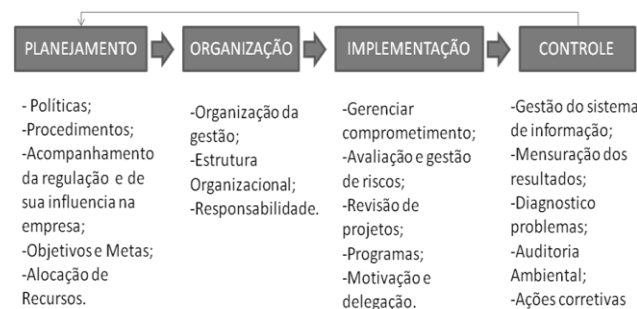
PLANEJAMENTO

ORGANIZAÇÃO

IMPLEMENTAÇÃO

CONTROLE

- Políticas;
-Procedimentos;
-Acompanhamento da regulação e de sua influencia na empresa;
-Objetivos e Metas;
-Alocação de Recursos.

-Organização da gestão;
-Estrutura Organizacional;
-Responsabilidade.

-Gerenciar comprometimento;
-Avaliação e gestão de riscos;
-Revisão de projetos;
-Programas;
-Motivação e delegação.

-Gestão do sistema de informação;
-Mensuração dos resultados;
-Diagnostico problemas;
-Auditoria Ambiental;
-Ações corretivas